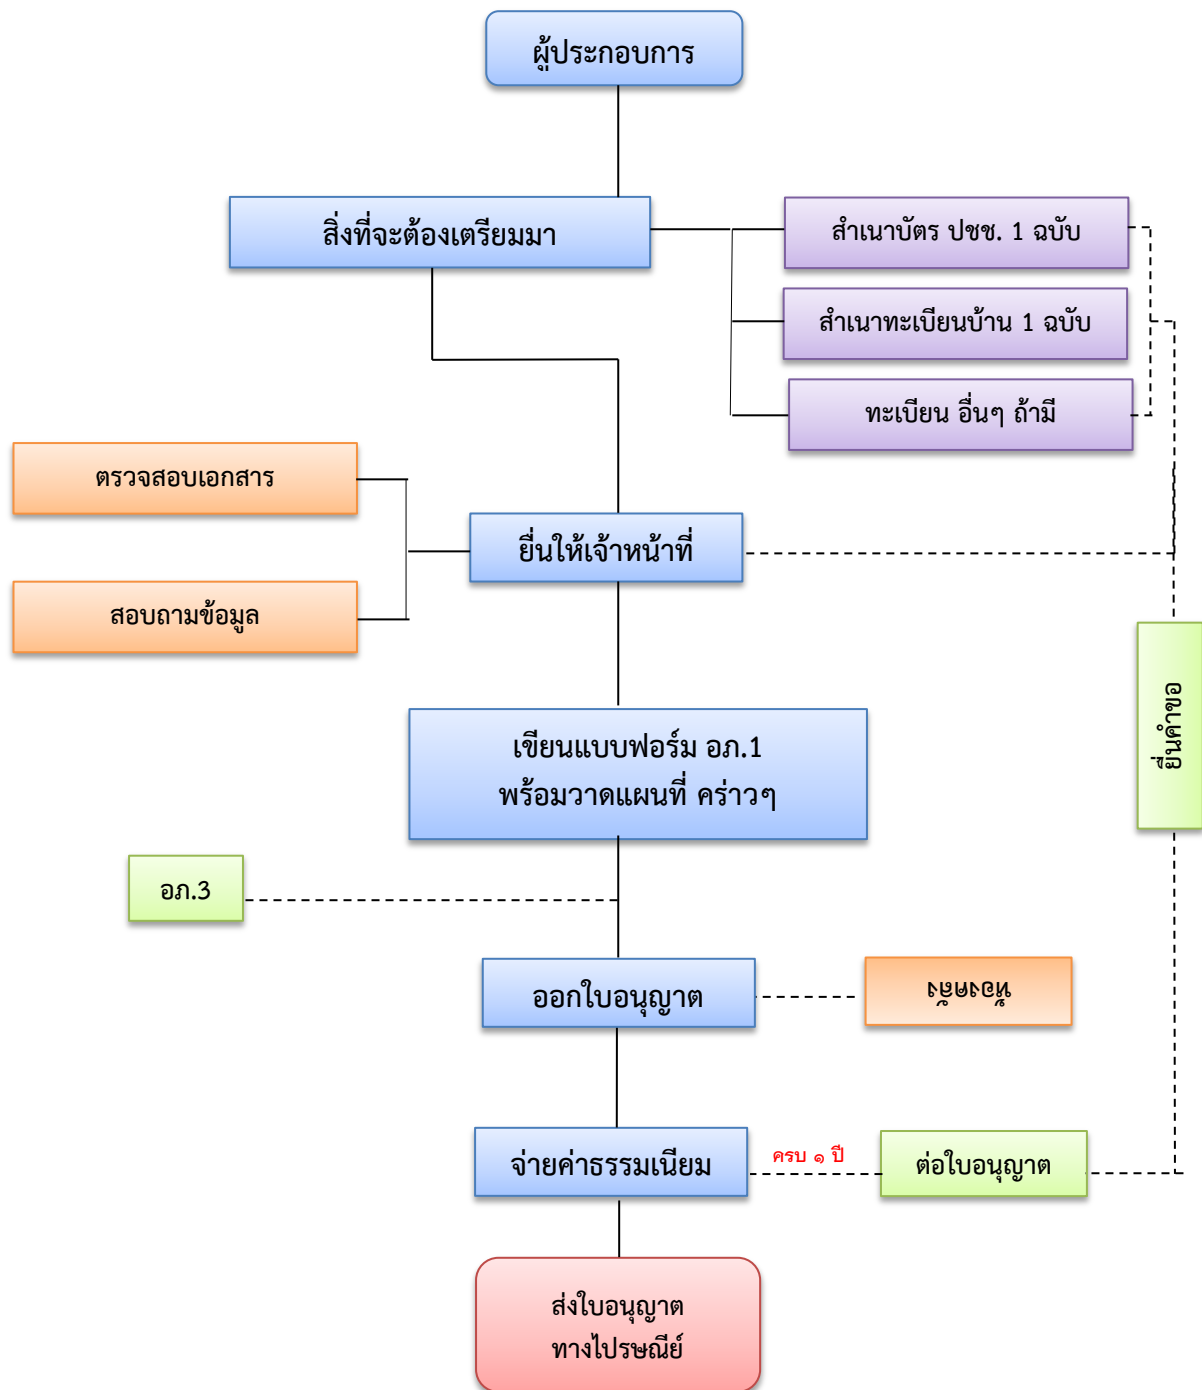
ผู้ประกอบการ

สิ่งที่จะต้องเตรียมมา

สำเนาบัตร ปชช. 1 ฉบับ

สำเนาทะเบียนบ้าน 1 ฉบับ

ทะเบียน อื่นๆ ถ้ามี

ตรวจสอบเอกสาร

สอบถามข้อมูล

ยื่นให้เจ้าหน้าที่

ยื่นคำขอ

เขียนแบบฟอร์ม อภ.1
พร้อมวาดแผนที่ คร่าวๆ

อภ.3

ออกใบอนุญาต

ทุกเดือน

จ่ายค่าธรรมเนียม

ครบ ๑ ปี

ต่อใบอนุญาต

ส่งใบอนุญาต
ทางไปรษณีย์